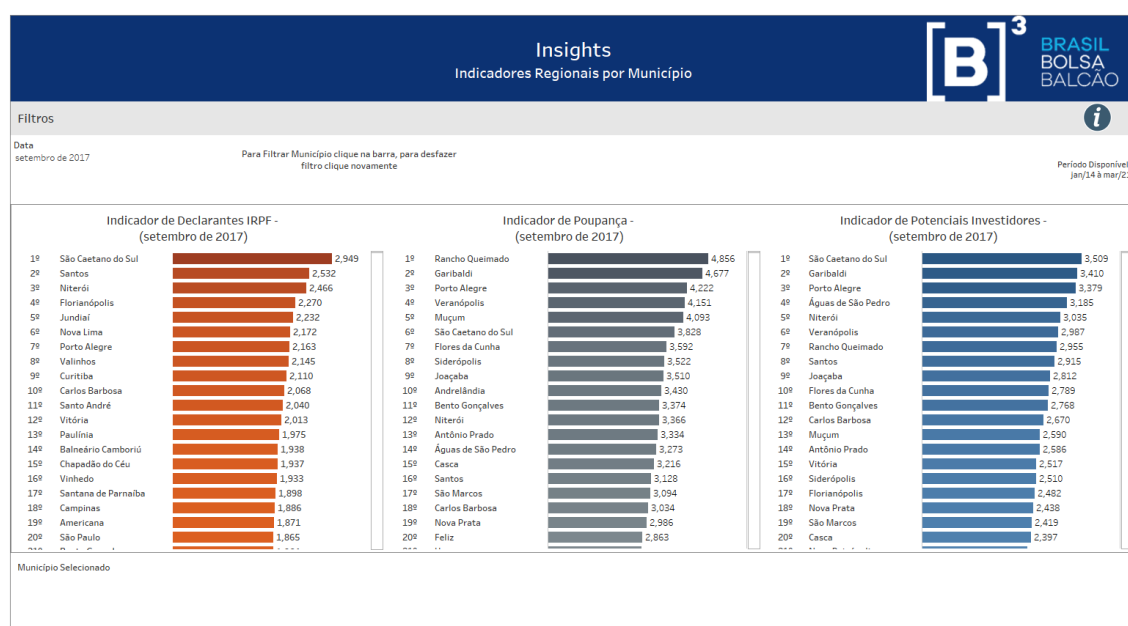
Insights
Indicadores Regionais por Município

[B]³ BRASIL BOLSA BALCÃO

Filtros

Data
setembro de 2017

Para Filtrar Município clique na barra, para desfazer filtro clique novamente

Período Disponível
jan/14 à mar/2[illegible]

Indicador de Declarantes IRPF - (setembro de 2017)

| | | |
|---|---|---|
| 1º | São Caetano do Sul | 2,949 |
| 2º | Santos | 2,532 |
| 3º | Niterói | 2,466 |
| 4º | Florianópolis | 2,270 |
| 5º | Jundiaí | 2,232 |
| 6º | Nova Lima | 2,172 |
| 7º | Porto Alegre | 2,163 |
| 8º | Valinhos | 2,145 |
| 9º | Curitiba | 2,110 |
| 10º | Carlos Barbosa | 2,068 |
| 11º | Santo André | 2,040 |
| 12º | Vitória | 2,013 |
| 13º | Paulínia | 1,975 |
| 14º | Balneário Camboriú | 1,938 |
| 15º | Chapadão do Céu | 1,937 |
| 16º | Vinhedo | 1,933 |
| 17º | Santana de Parnaíba | 1,898 |
| 18º | Campinas | 1,886 |
| 19º | Americana | 1,871 |
| 20º | São Paulo | 1,865 |

Indicador de Poupança - (setembro de 2017)

| | | |
|---|---|---|
| 1º | Rancho Queimado | 4,856 |
| 2º | Garibaldi | 4,677 |
| 3º | Porto Alegre | 4,222 |
| 4º | Veranópolis | 4,151 |
| 5º | Muçum | 4,093 |
| 6º | São Caetano do Sul | 3,828 |
| 7º | Flores da Cunha | 3,592 |
| 8º | Siderópolis | 3,522 |
| 9º | Joaçaba | 3,510 |
| 10º | Andrelândia | 3,430 |
| 11º | Bento Gonçalves | 3,374 |
| 12º | Niterói | 3,366 |
| 13º | Antônio Prado | 3,334 |
| 14º | Águas de São Pedro | 3,273 |
| 15º | Casca | 3,216 |
| 16º | Santos | 3,128 |
| 17º | São Marcos | 3,094 |
| 18º | Carlos Barbosa | 3,034 |
| 19º | Nova Prata | 2,986 |
| 20º | Feliz | 2,863 |

Indicador de Potenciais Investidores - (setembro de 2017)

| | | |
|---|---|---|
| 1º | São Caetano do Sul | 3,509 |
| 2º | Garibaldi | 3,410 |
| 3º | Porto Alegre | 3,379 |
| 4º | Águas de São Pedro | 3,185 |
| 5º | Niterói | 3,035 |
| 6º | Veranópolis | 2,987 |
| 7º | Rancho Queimado | 2,955 |
| 8º | Santos | 2,915 |
| 9º | Joaçaba | 2,812 |
| 10º | Flores da Cunha | 2,789 |
| 11º | Bento Gonçalves | 2,768 |
| 12º | Carlos Barbosa | 2,670 |
| 13º | Muçum | 2,590 |
| 14º | Antônio Prado | 2,586 |
| 15º | Vitória | 2,517 |
| 16º | Siderópolis | 2,510 |
| 17º | Florianópolis | 2,482 |
| 18º | Nova Prata | 2,438 |
| 19º | São Marcos | 2,419 |
| 20º | Casca | 2,397 |

Município Selecionado